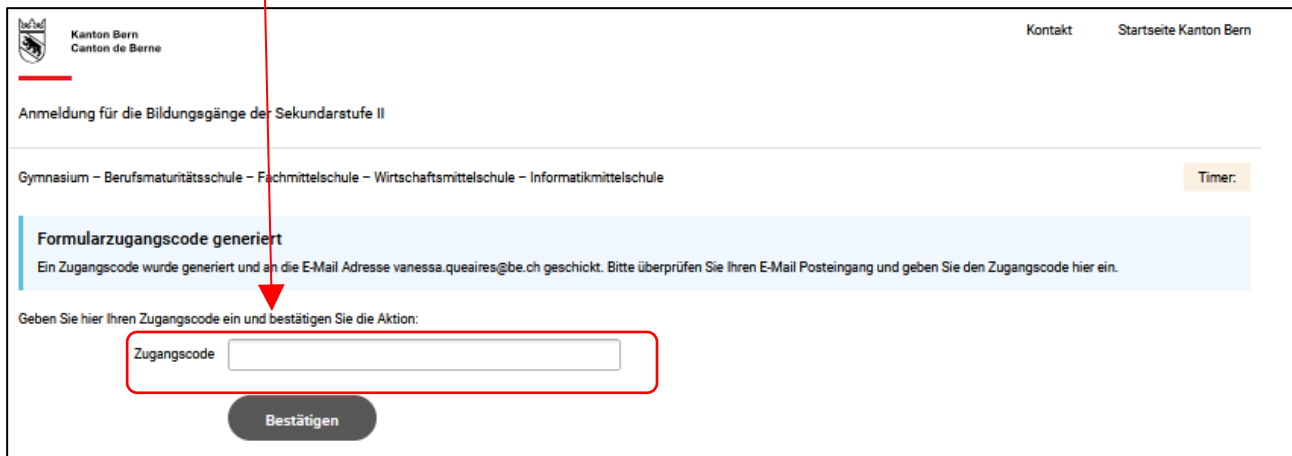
Kanton Bern
Canton de Berne

Kontakt

Startseite Kanton Bern

Anmeldung für die Bildungsgänge der Sekundarstufe II

Gymnasium – Berufsmaturitätsschule – Fachmittelschule – Wirtschaftsmittelschule – Informatikmittelschule

Timer:

Formularzugangscode generiert

Ein Zugangscode wurde generiert und an die E-Mail Adresse vanessa.queaires@be.ch geschickt. Bitte überprüfen Sie Ihren E-Mail Posteingang und geben Sie den Zugangscode hier ein.

Geben Sie hier Ihren Zugangscode ein und bestätigen Sie die Aktion:

Zugangscode

Bestätigen